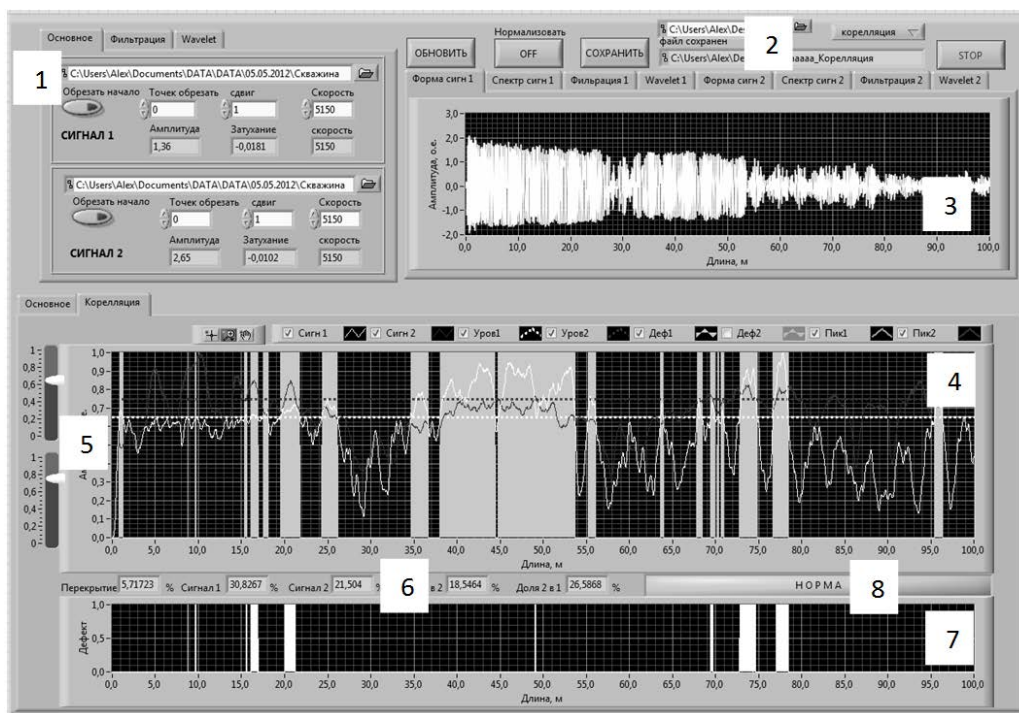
Основное | Фильтрация | Wavelet

1

C:\Users\Alex\Documents\DATA\DATA\05.05.2012\Скважина

Обрезать начало | Точек обрезать | сдвиг | Скорость
0 | 1 | 5150

СИГНАЛ 1 | Амплитуда | Затухание | скорость
1,36 | -0,0181 | 5150

C:\Users\Alex\Documents\DATA\DATA\05.05.2012\Скважина

Обрезать начало | Точек обрезать | сдвиг | Скорость
0 | 1 | 5150

СИГНАЛ 2 | Амплитуда | Затухание | скорость
2,65 | -0,0102 | 5150

ОБНОВИТЬ | Нормализовать OFF | СОХРАНИТЬ

C:\Users\Alex\De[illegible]
файл сохранен
C:\Users\Alex\De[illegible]аааа_Корелляция

2

корелляция

STOP

Форма сигн 1 | Спектр сигн 1 | Фильрация 1 | Wavelet 1 | Форма сигн 2 | Спектр сигн 2 | Фильтрация 2 | Wavelet 2

Амплитуда, о.е.
3,0
2,0
1,0
0,0
-1,0
-2,0
0,0 10,0 20,0 30,0 40,0 50,0 60,0 70,0 80,0 90,0 100,0
Длина, м

3

Основное | Кореляция

Сигн 1 | Сигн 2 | Уров1 | Уров2 | Деф1 | Деф2 | Пик1 | Пик2

4

5

1
0,8
0,6
0,4
0,2
0
1
0,8
0,6
0,4
0,2
0

1,0 0,9 0,8 0,7 0,6 0,5 0,4 0,3 0,2 0,1 0,0

0,0 5,0 10,0 15,0 20,0 25,0 30,0 35,0 40,0 45,0 50,0 55,0 60,0 65,0 70,0 75,0 80,0 85,0 90,0 95,0 100,0
Длина, м

Перекрытие 5,71723 % Сигнал 1 30,8267 % Сигнал 2 21,504 % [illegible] в 2 18,5464 % Доля 2 в 1 26,5868 %

6

НОРМА

8

Дефект
1,0
0,5
0,0

7

0,0 5,0 10,0 15,0 20,0 25,0 30,0 35,0 40,0 45,0 50,0 55,0 60,0 65,0 70,0 75,0 80,0 85,0 90,0 95,0 100,0
Длина, м